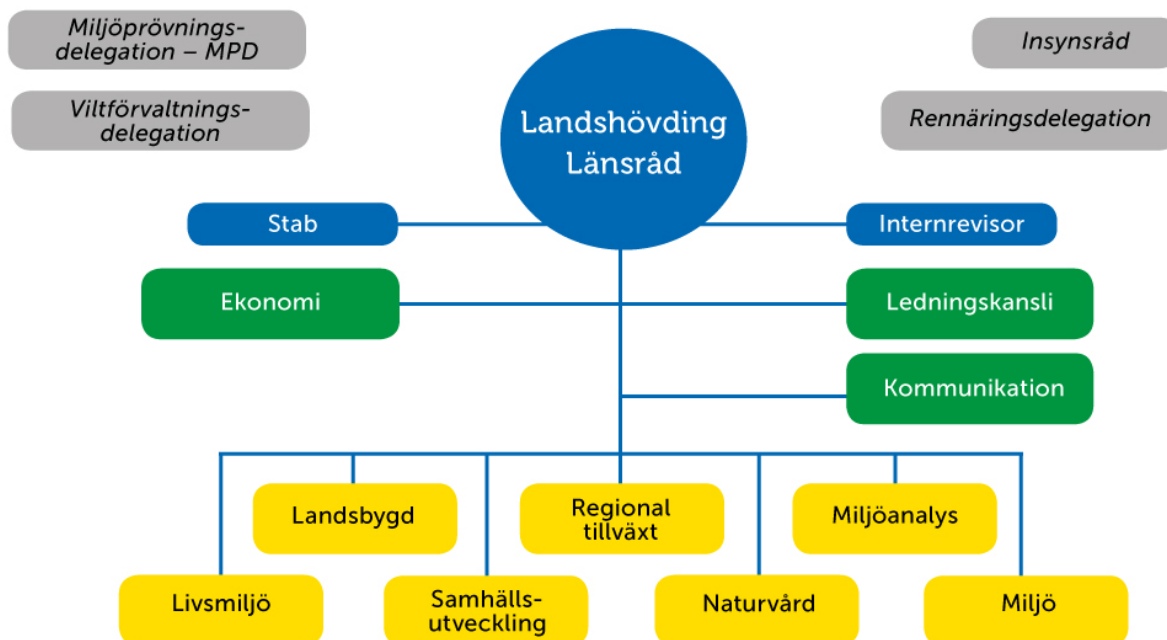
Miljöprövningsdelegation – MPD

Viltförvaltningsdelegation

Insynsråd

Rennäringsdelegation

Landshövding
Länsråd

Stab

Internrevisor

Ekonomi

Ledningskansli

Kommunikation

Landsbygd

Regional tillväxt

Miljöanalys

Livsmiljö

Samhällsutveckling

Naturvård

Miljö